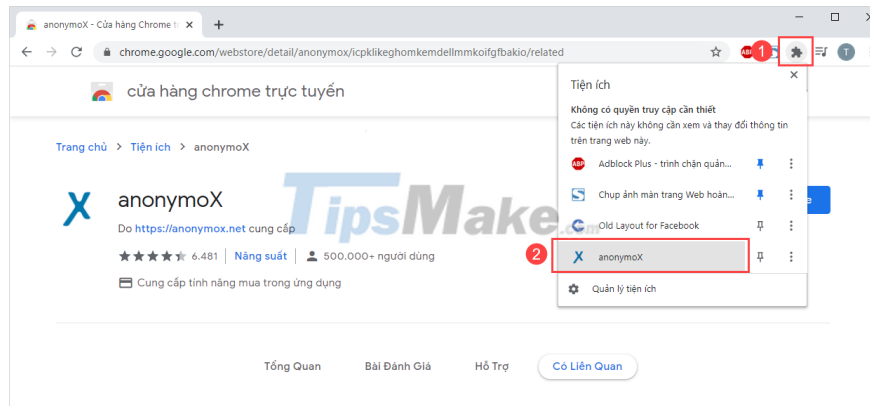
anonymoX - Cửa hàng Chrome tr
+
chrome.google.com/webstore/detail/anonymox/icpklikeghomkemdellmmkoifgfbakio/related
ABP
1
T
cửa hàng chrome trực tuyến
Trang chủ > Tiện ích > anonymoX
anonymoX
Do https://anonymox.net cung cấp
6.481 | Năng suất | 500.000+ người dùng
Cung cấp tính năng mua trong ứng dụng
TipsMake.com
Tổng Quan Bài Đánh Giá Hỗ Trợ Có Liên Quan

Tiện ích
×
Không có quyền truy cập cần thiết
Các tiện ích này không cần xem và thay đổi thông tin trên trang web này.
Adblock Plus - trình chặn quản...
Chụp ảnh màn trang Web hoàn...
Old Layout for Facebook
2
anonymoX
Quản lý tiện ích